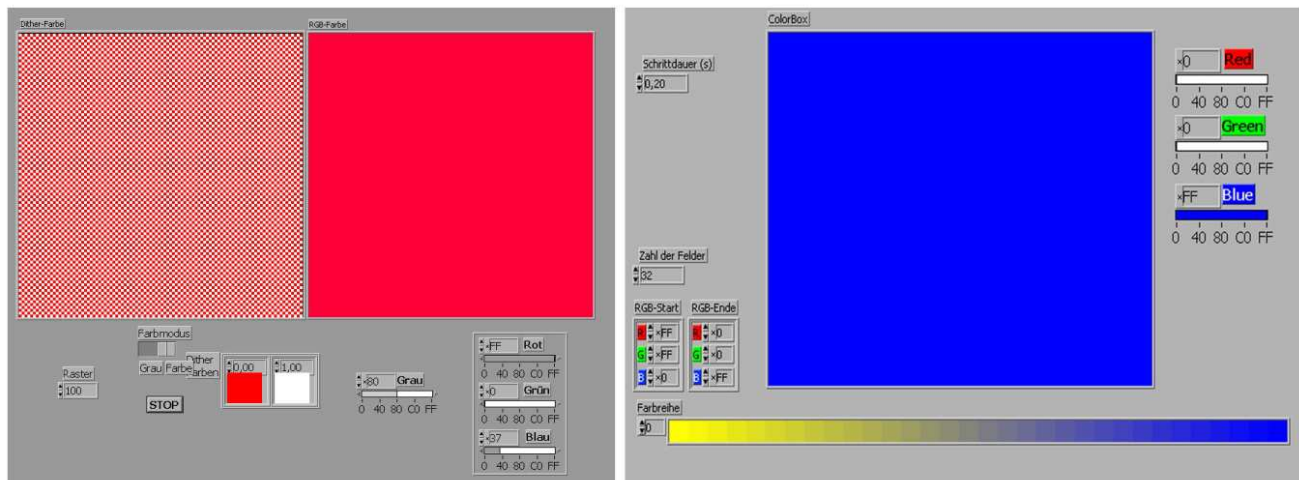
Dither-Farbe

RGB-Farbe

Farbmodus

Grau Farbe

Dither Farben

0,00

1,00

Raster

100

STOP

x80 Grau

0 40 80 C0 FF

xFF Rot

0 40 80 C0 FF

x0 Grün

0 40 80 C0 FF

x37 Blau

0 40 80 C0 FF

ColorBox

Schrittdauer (s)

0,20

x0 Red

0 40 80 C0 FF

x0 Green

0 40 80 C0 FF

xFF Blue

0 40 80 C0 FF

Zahl der Felder

32

RGB-Start

R xFF

G xFF

B x0

RGB-Ende

R x0

G x0

B xFF

Farbreihe

0